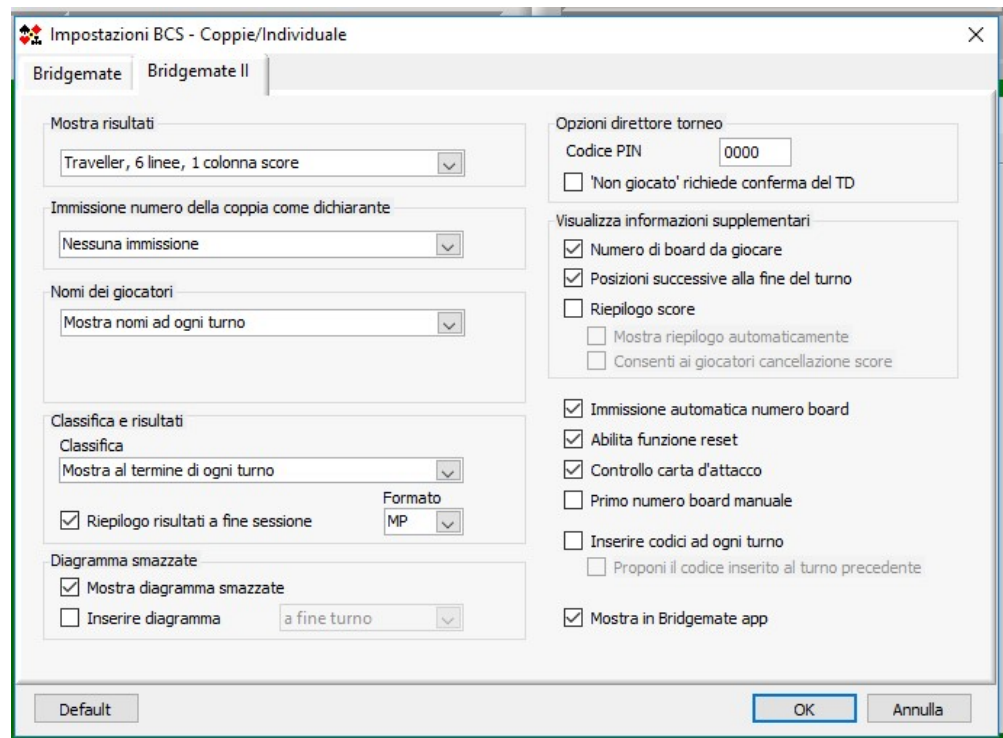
Impostazioni BCS - Coppie/Individuale

Bridgemate | Bridgemate II

Mostra risultati
Traveller, 6 linee, 1 colonna score

Immissione numero della coppia come dichiarante
Nessuna immissione

Nomi dei giocatori
Mostra nomi ad ogni turno

Classifica e risultati
Classifica
Mostra al termine di ogni turno
Formato
Riepilogo risultati a fine sessione
MP

Diagramma smazzate
Mostra diagramma smazzate
Inserire diagramma
a fine turno

Opzioni direttore torneo
Codice PIN
0000
'Non giocato' richiede conferma del TD

Visualizza informazioni supplementari
Numero di board da giocare
Posizioni successive alla fine del turno
Riepilogo score
Mostra riepilogo automaticamente
Consenti ai giocatori cancellazione score

Immissione automatica numero board
Abilita funzione reset
Controllo carta d'attacco
Primo numero board manuale

Inserire codici ad ogni turno
Proponi il codice inserito al turno precedente

Mostra in Bridgemate app

Default
OK
Annulla